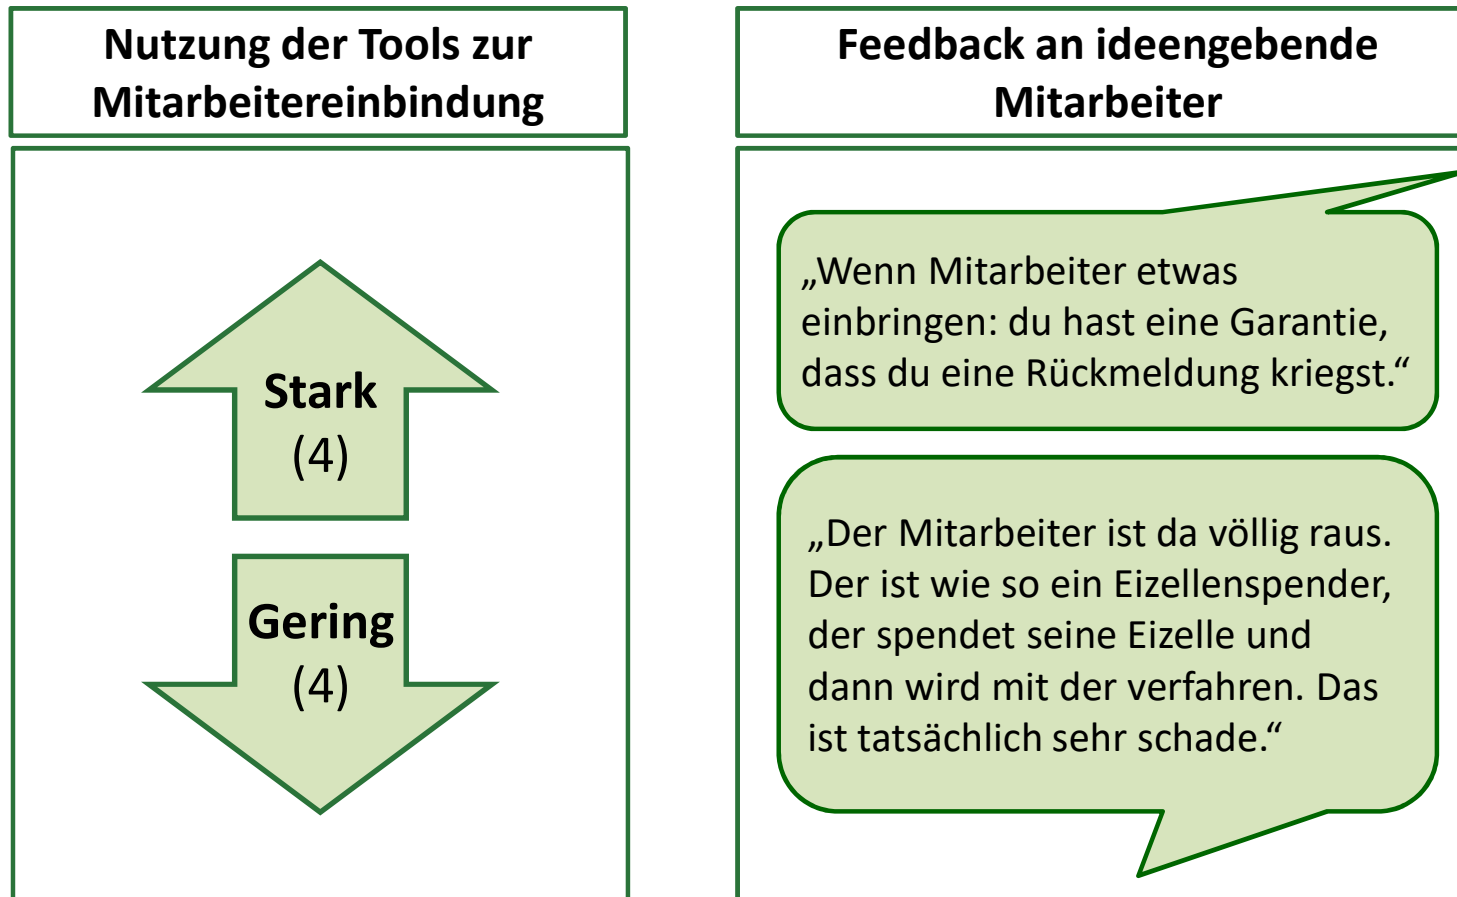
Nutzung der Tools zur Mitarbeitereinbindung

Stark
(4)

Gering
(4)

Feedback an ideengebende Mitarbeiter

„Wenn Mitarbeiter etwas einbringen: du hast eine Garantie, dass du eine Rückmeldung kriegst.“

„Der Mitarbeiter ist da völlig raus. Der ist wie so ein Eizellenspender, der spendet seine Eizelle und dann wird mit der verfahren. Das ist tatsächlich sehr schade.“